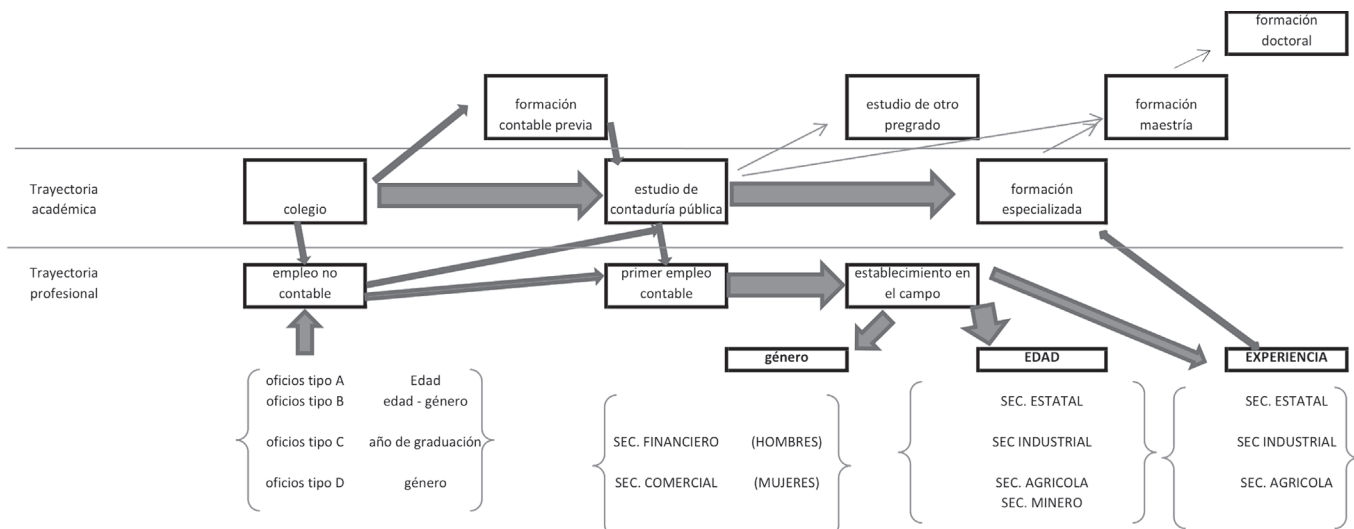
formación doctoral

formación contable previa

estudio de otro pregrado

formación maestría

Trayectoria académica

colegio

estudio de contaduría pública

formación especializada

Trayectoria profesional

empleo no contable

primer empleo contable

establecimiento en el campo

género

EDAD

EXPERIENCIA

oficios tipo A Edad
oficios tipo B edad - género
oficios tipo C año de graduación
oficios tipo D género

SEC. FINANCIERO (HOMBRES)
SEC. COMERCIAL (MUJERES)

SEC. ESTATAL
SEC INDUSTRIAL
SEC. AGRICOLA
SEC. MINERO

SEC. ESTATAL
SEC INDUSTRIAL
SEC. AGRICOLA